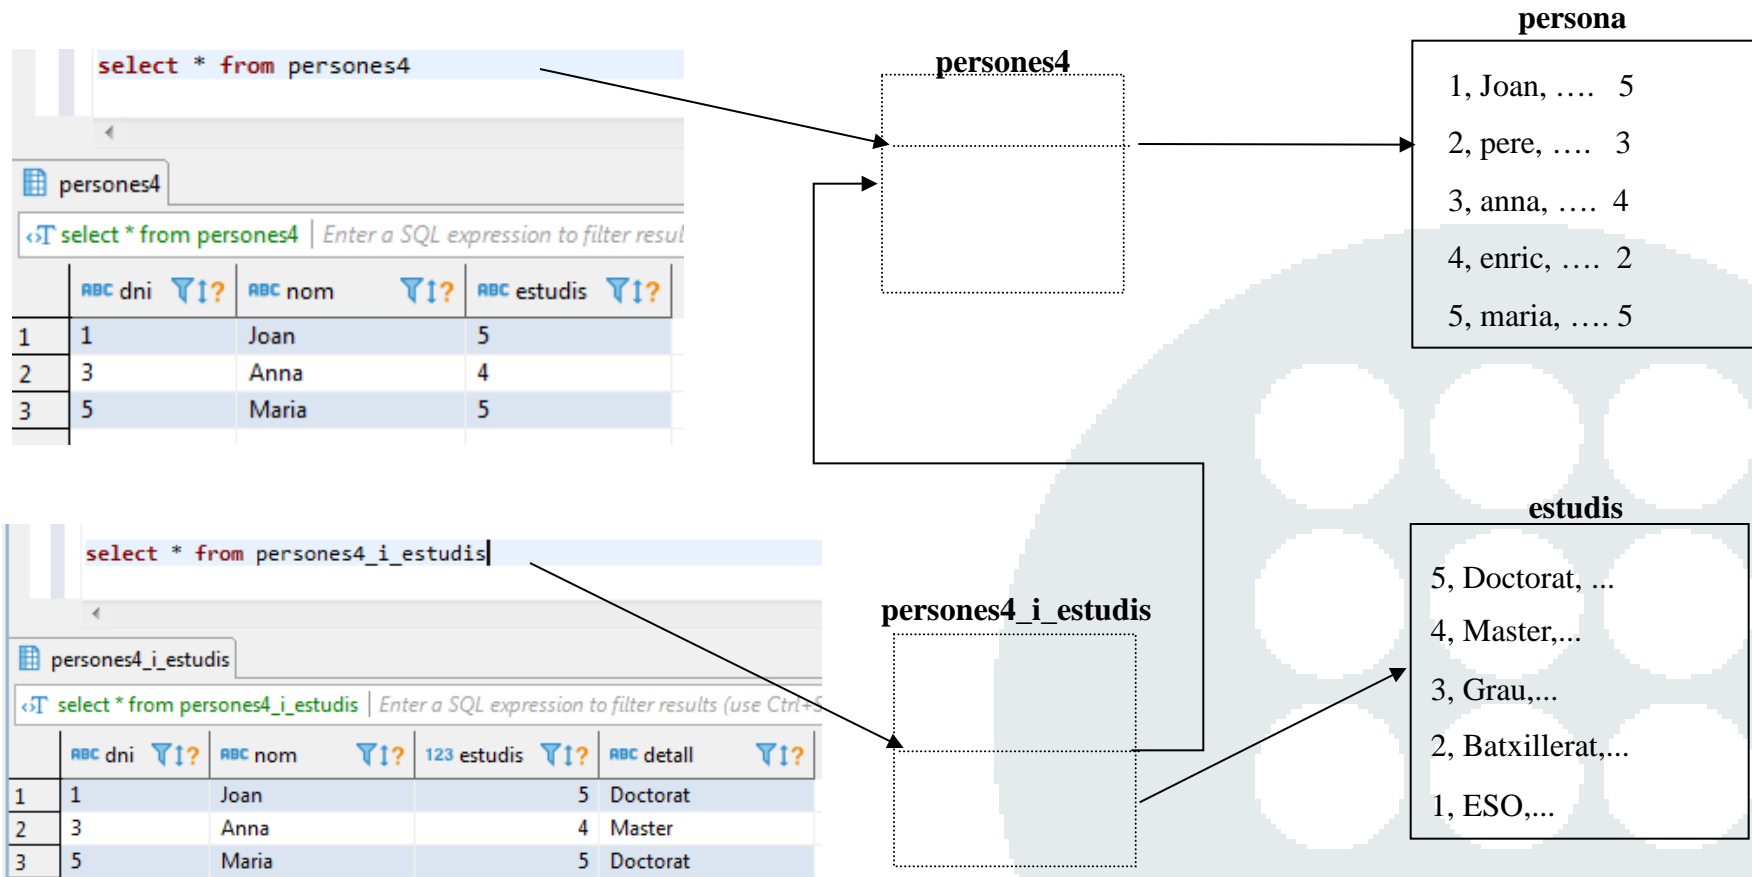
select * from persones4

persones4

select * from persones4 | Enter a SQL expression to filter resul

| | dni | nom | estudis |
|---|---|---|---|
| 1 | 1 | Joan | 5 |
| 2 | 3 | Anna | 4 |
| 3 | 5 | Maria | 5 |

persones4

persona

1, Joan, …. 5

2, pere, …. 3

3, anna, …. 4

4, enric, …. 2

5, maria, …. 5

select * from persones4_i_estudis

persones4_i_estudis

select * from persones4_i_estudis | Enter a SQL expression to filter results (use Ctrl+S

| | dni | nom | estudis | detall |
|---|---|---|---|---|
| 1 | 1 | Joan | 5 | Doctorat |
| 2 | 3 | Anna | 4 | Master |
| 3 | 5 | Maria | 5 | Doctorat |

persones4_i_estudis

estudis

5, Doctorat, ...

4, Master,...

3, Grau,...

2, Batxillerat,...

1, ESO,...